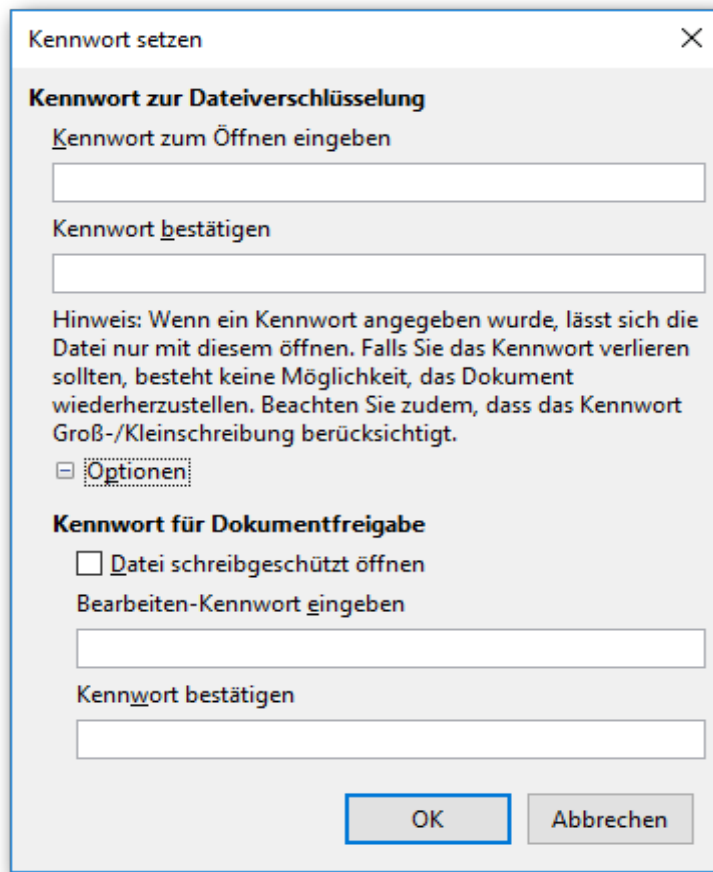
Kennwort setzen

Kennwort zur Dateiverschlüsselung

Kennwort zum Öffnen eingeben

Kennwort bestätigen

Hinweis: Wenn ein Kennwort angegeben wurde, lässt sich die Datei nur mit diesem öffnen. Falls Sie das Kennwort verlieren sollten, besteht keine Möglichkeit, das Dokument wiederherzustellen. Beachten Sie zudem, dass das Kennwort Groß-/Kleinschreibung berücksichtigt.

Optionen

Kennwort für Dokumentfreigabe

Datei schreibgeschützt öffnen

Bearbeiten-Kennwort eingeben

Kennwort bestätigen

OK

Abbrechen